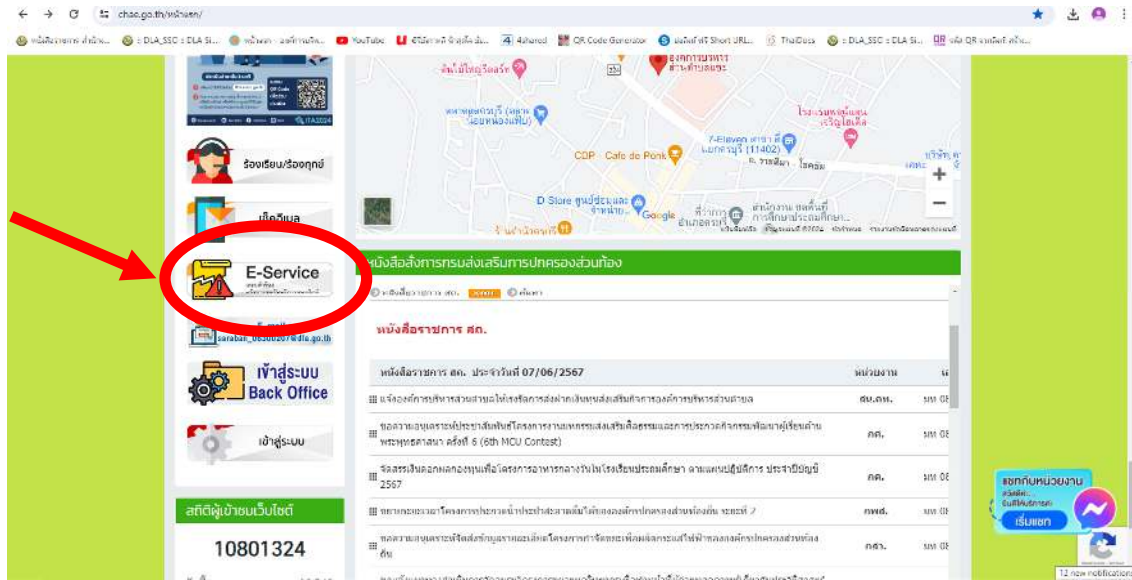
chao.go.th/หน้าแรก/

YouTube 4shared QR Code Generator ThaiDoes

ร้องเรียน/ร้องทุกข์

เช็คอีเมล

E-Service

เข้าสู่ระบบ Back Office

เข้าสู่ระบบ

สถิติผู้เข้าชมเว็บไซต์

10801324

7-Eleven

CDP Cafe de Ponk

D Store

Google

หนังสือสั่งการกรมส่งเสริมการปกครองส่วนท้องถิ่น

หนังสือราชการ สถ.

| หนังสือราชการ สถ. ประจำวันที่ 07/06/2567 | หน่วยงาน | |
|---|---|---|
| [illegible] | สน.คท. | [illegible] |
| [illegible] ครั้งที่ 6 (6th MCU Contest) | กค. | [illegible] |
| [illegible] 2567 | กค. | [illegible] |
| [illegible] | กพส. | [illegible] |
| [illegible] | กสว. | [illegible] |

แชทกับหน่วยงาน

เริ่มแชท

12 new notification